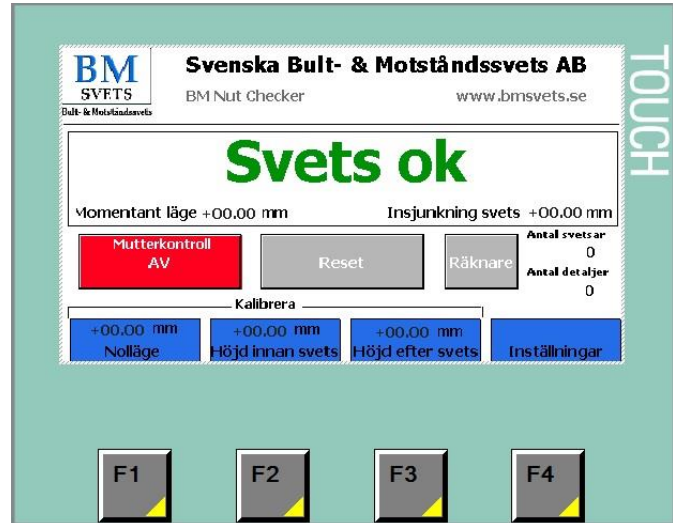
BM
SVETS
Bult- & Motståndssvets

Svenska Bult- & Motståndssvets AB
BM Nut Checker
www.bmsvets.se

TOUCH

Svets ok

Momentant läge +00.00 mm
Insjunkning svets +00.00 mm

Mutterkontroll
AV

Reset

Räknare

Antal svetsar
0
Antal detaljer
0

Kalibrera

+00.00 mm
Nolläge

+00.00 mm
Höjd innan svets

+00.00 mm
Höjd efter svets

Inställningar

F1
F2
F3
F4